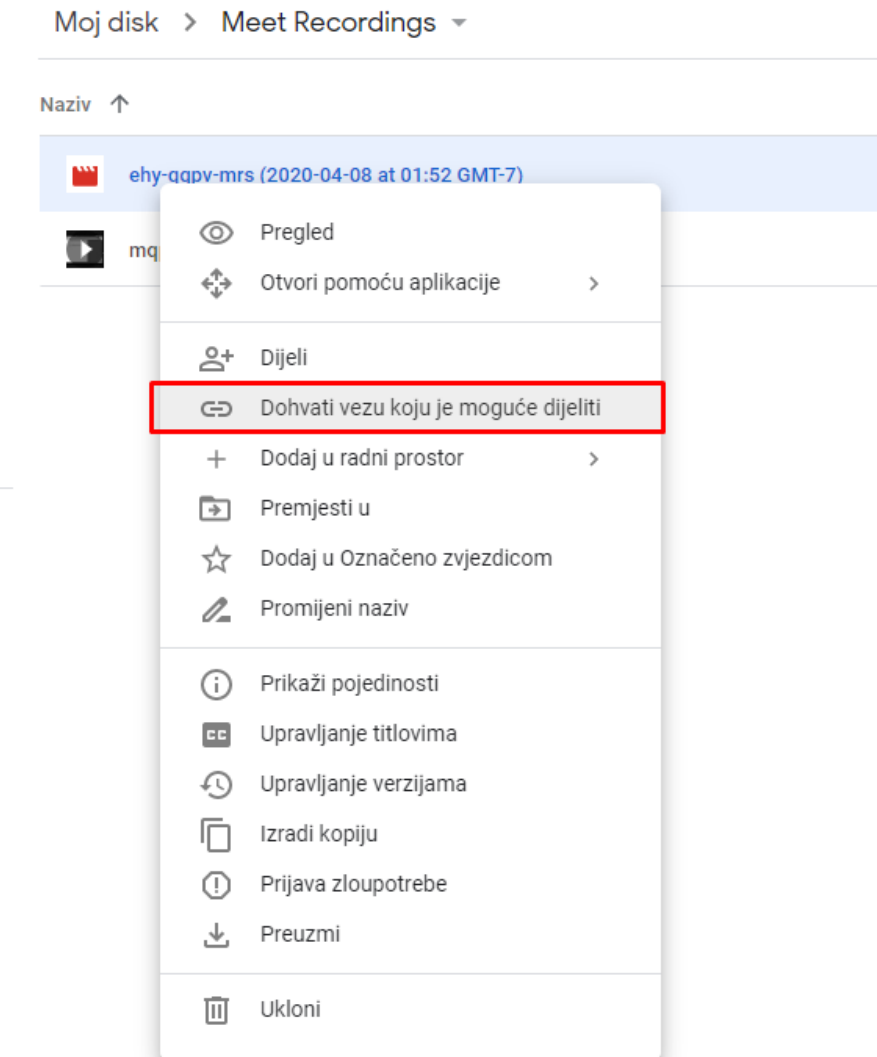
Moj disk > Meet Recordings

Naziv ↑

ehy-qqpv-mrs (2020-04-08 at 01:52 GMT-7)

mq

Pregled
Otvori pomoću aplikacije >

Dijeli
Dohvati vezu koju je moguće dijeliti
Dodaj u radni prostor >
Premjesti u
Dodaj u Označeno zvjezdicom
Promijeni naziv

Prikaži pojedinosti
Upravljanje titlovima
Upravljanje verzijama
Izradi kopiju
Prijava zloupotrebe
Preuzmi

Ukloni